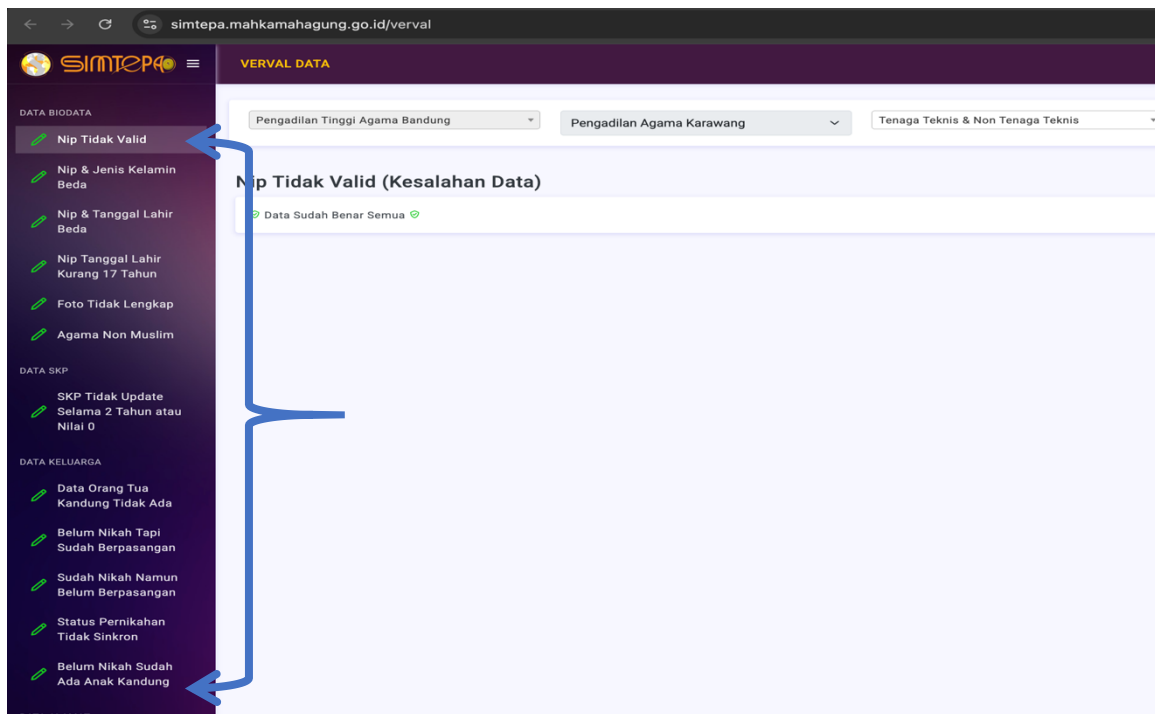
simtepa.mahkamahagung.go.id/verval

SIMTEPA

VERVAL DATA

DATA BIODATA

Nip Tidak Valid

Nip & Jenis Kelamin Beda

Nip & Tanggal Lahir Beda

Nip Tanggal Lahir Kurang 17 Tahun

Foto Tidak Lengkap

Agama Non Muslim

DATA SKP

SKP Tidak Update Selama 2 Tahun atau Nilai 0

DATA KELUARGA

Data Orang Tua Kandung Tidak Ada

Belum Nikah Tapi Sudah Berpasangan

Sudah Nikah Namun Belum Berpasangan

Status Pernikahan Tidak Sinkron

Belum Nikah Sudah Ada Anak Kandung

Pengadilan Tinggi Agama Bandung

Pengadilan Agama Karawang

Tenaga Teknis & Non Tenaga Teknis

Nip Tidak Valid (Kesalahan Data)

Data Sudah Benar Semua